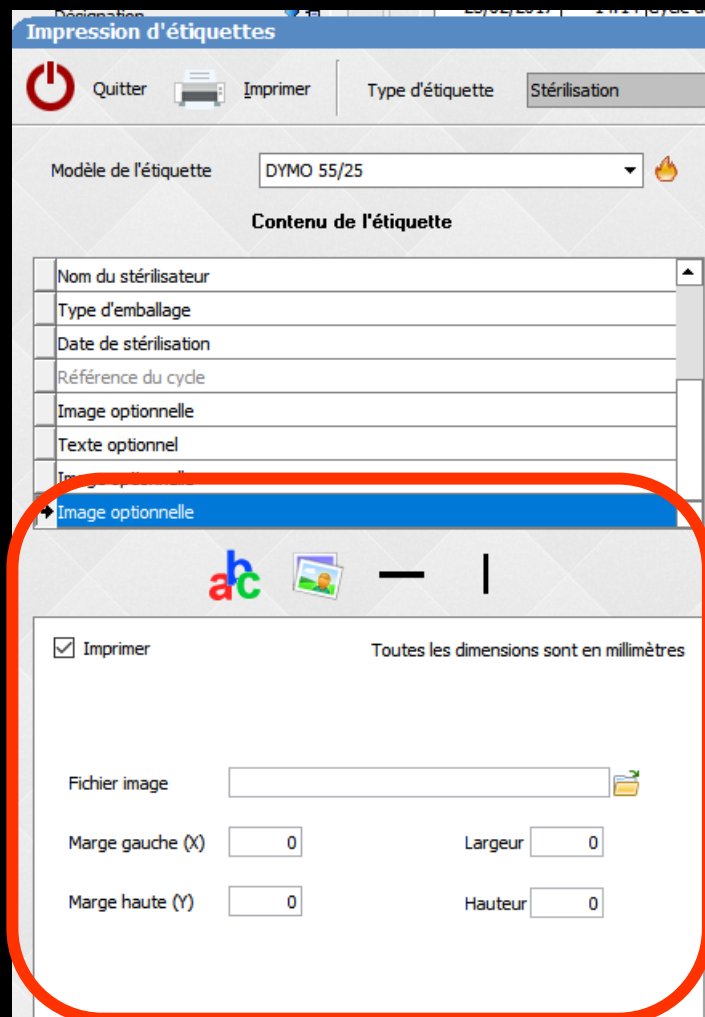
Impression d'étiquettes

Quitter Imprimer Type d'étiquette Stérilisation

Modèle de l'étiquette DYMO 55/25

Contenu de l'étiquette

Nom du stérilisateur
Type d'emballage
Date de stérilisation
Référence du cycle
Image optionnelle
Texte optionnel
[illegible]
Image optionnelle

abc

Imprimer Toutes les dimensions sont en millimètres

Fichier image

Marge gauche (X) 0 Largeur 0

Marge haute (Y) 0 Hauteur 0